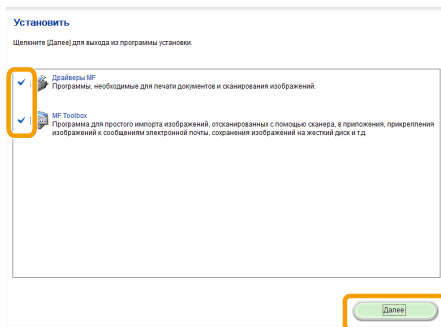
Установить

Щелкните [Далее] для выхода из программы установки.

Драйверы MF
Программы, необходимые для печати документов и сканирования изображений.

MF Toolbox
Программа для простого импорта изображений, отсканированных с помощью сканера, в приложения, прикрепления изображений к сообщениям электронной почты, сохранения изображений на жесткий диск и т.д.

Далее